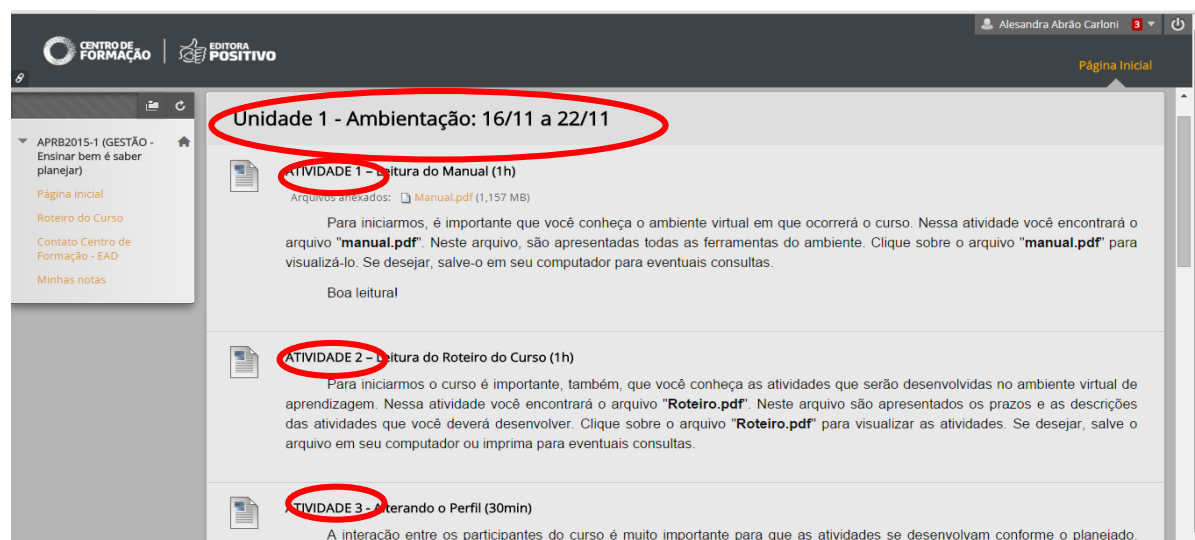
Alesandra Abrão Carloni 3

CENTRO DE FORMAÇÃO | EDITORA POSITIVO

Página Inicial

APRB2015-1 (GESTÃO - Ensinar bem é saber planejar)

Página inicial

Roteiro do Curso

Contato Centro de Formação - EAD

Minhas notas

Unidade 1 - Ambientação: 16/11 a 22/11

ATIVIDADE 1 – Leitura do Manual (1h)

Arquivos anexados: Manual.pdf (1,157 MB)

Para iniciarmos, é importante que você conheça o ambiente virtual em que ocorrerá o curso. Nessa atividade você encontrará o arquivo "**manual.pdf**". Neste arquivo, são apresentadas todas as ferramentas do ambiente. Clique sobre o arquivo "**manual.pdf**" para visualizá-lo. Se desejar, salve-o em seu computador para eventuais consultas.

Boa leitura!

ATIVIDADE 2 – Leitura do Roteiro do Curso (1h)

Para iniciarmos o curso é importante, também, que você conheça as atividades que serão desenvolvidas no ambiente virtual de aprendizagem. Nessa atividade você encontrará o arquivo "**Roteiro.pdf**". Neste arquivo são apresentados os prazos e as descrições das atividades que você deverá desenvolver. Clique sobre o arquivo "**Roteiro.pdf**" para visualizar as atividades. Se desejar, salve o arquivo em seu computador ou imprima para eventuais consultas.

ATIVIDADE 3 - Alterando o Perfil (30min)

A interação entre os participantes do curso é muito importante para que as atividades se desenvolvam conforme o planejado.